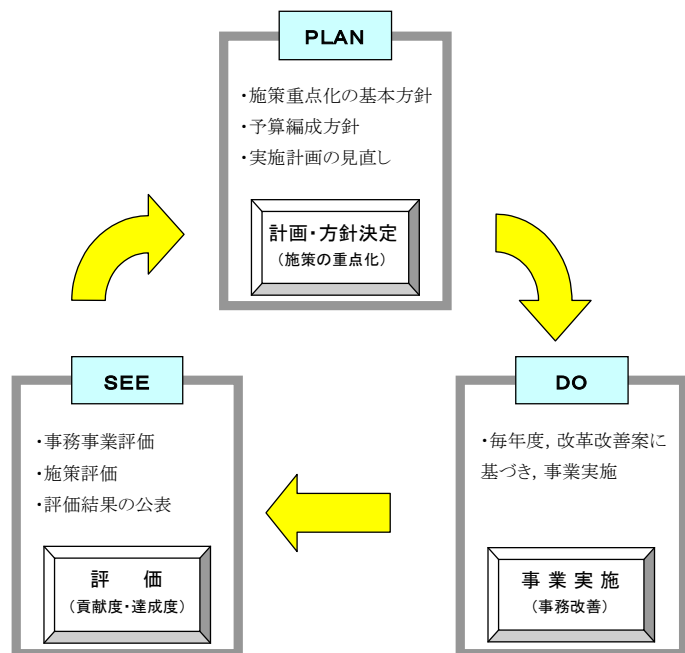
PLAN

・施策重点化の基本方針
・予算編成方針
・実施計画の見直し

計画・方針決定
（施策の重点化）

DO

・毎年度，改革改善案に基づき，事業実施

事業実施
（事務改善）

SEE

・事務事業評価
・施策評価
・評価結果の公表

評　価
（貢献度・達成度）